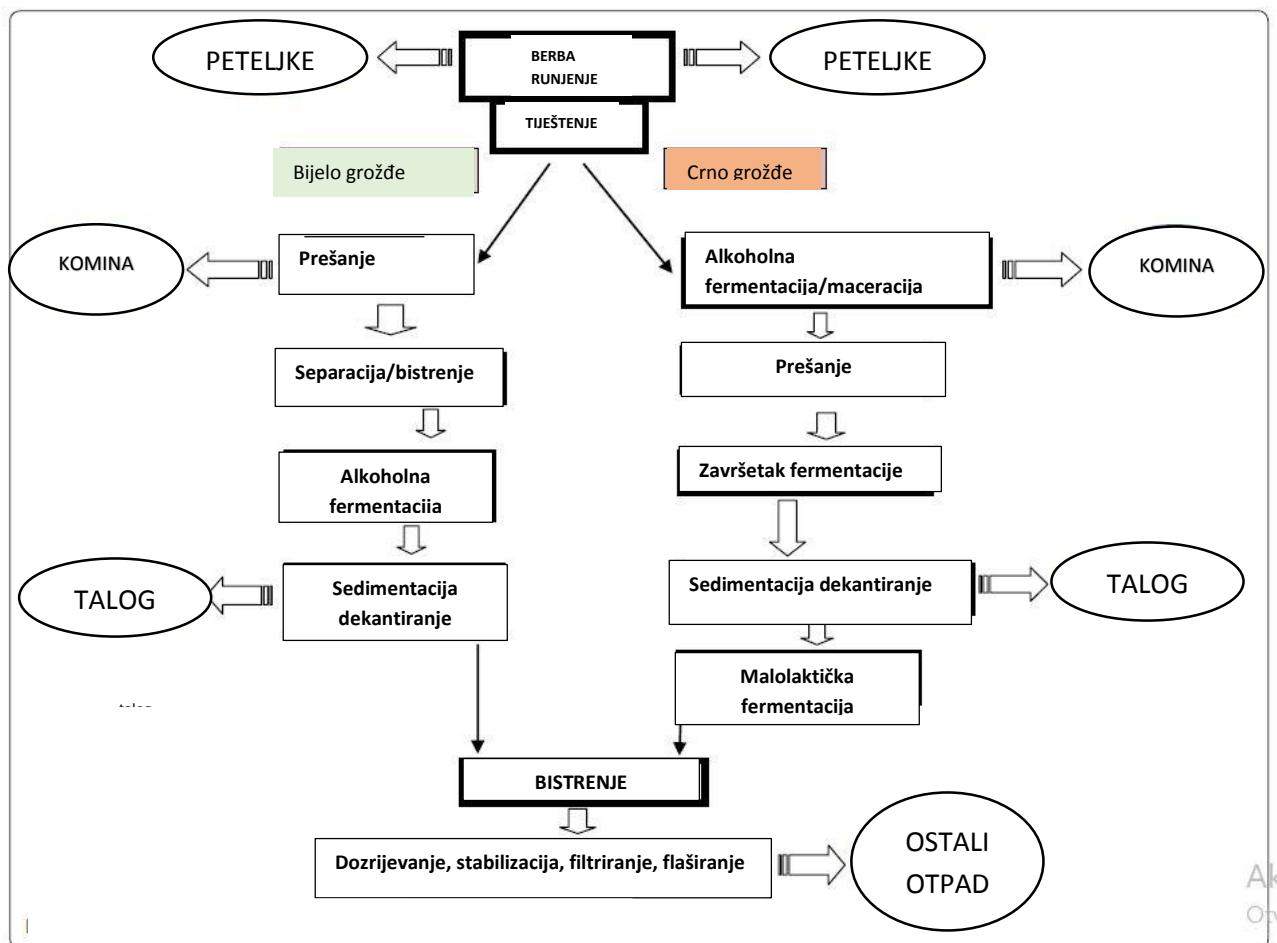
PETELJKE

BERBA
RUNJENJE

PETELJKE

TIJEŠTENJE

Bijelo grožđe

Crno grožđe

KOMINA

Prešanje

Alkoholna fermentacija/maceracija

KOMINA

Separacija/bistrenje

Prešanje

Alkoholna fermentaciia

Završetak fermentacije

TALOG

Sedimentacija dekantiranje

Sedimentacija dekantiranje

TALOG

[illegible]

Malolaktička fermentacija

BISTRENJE

Dozrijevanje, stabilizacija, filtriranje, flaširanje

OSTALI OTPAD

A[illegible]
O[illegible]